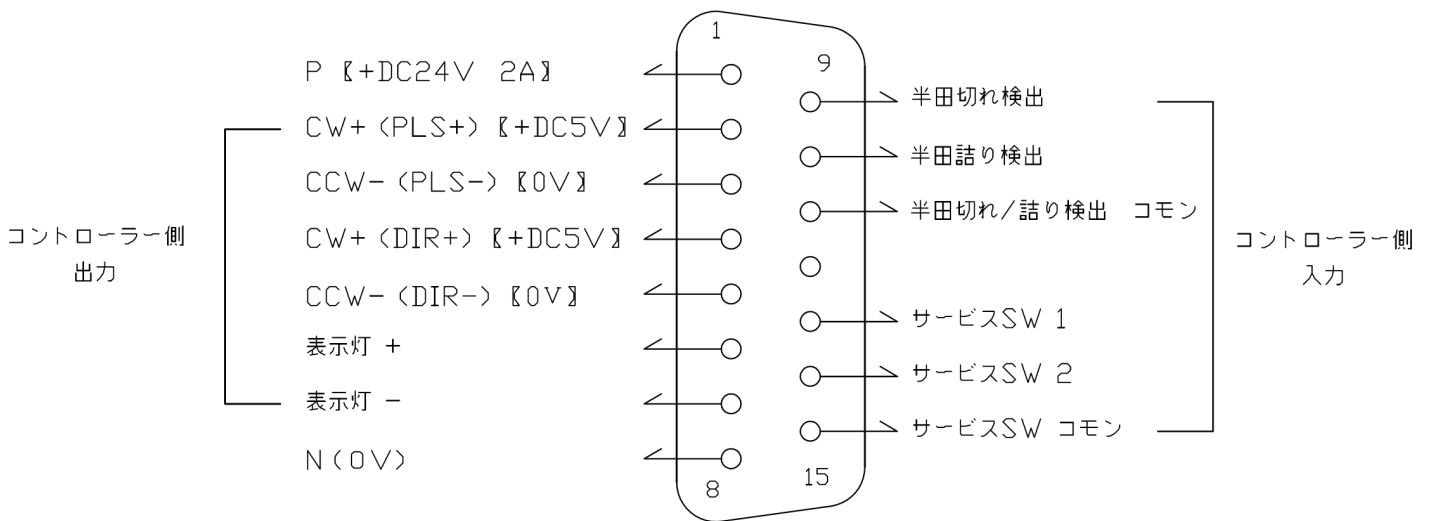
1
9
P 【+DC24V 2A】
CW+(PLS+)【+DC5V】
CCW-(PLS-)【0V】
CW+(DIR+)【+DC5V】
CCW-(DIR-)【0V】
表示灯 +
表示灯 -
N(0V)
8
15

コントローラー側
出力

半田切れ検出
半田詰り検出
半田切れ/詰り検出 コモン
サービスSW 1
サービスSW 2
サービスSW コモン

コントローラー側
入力